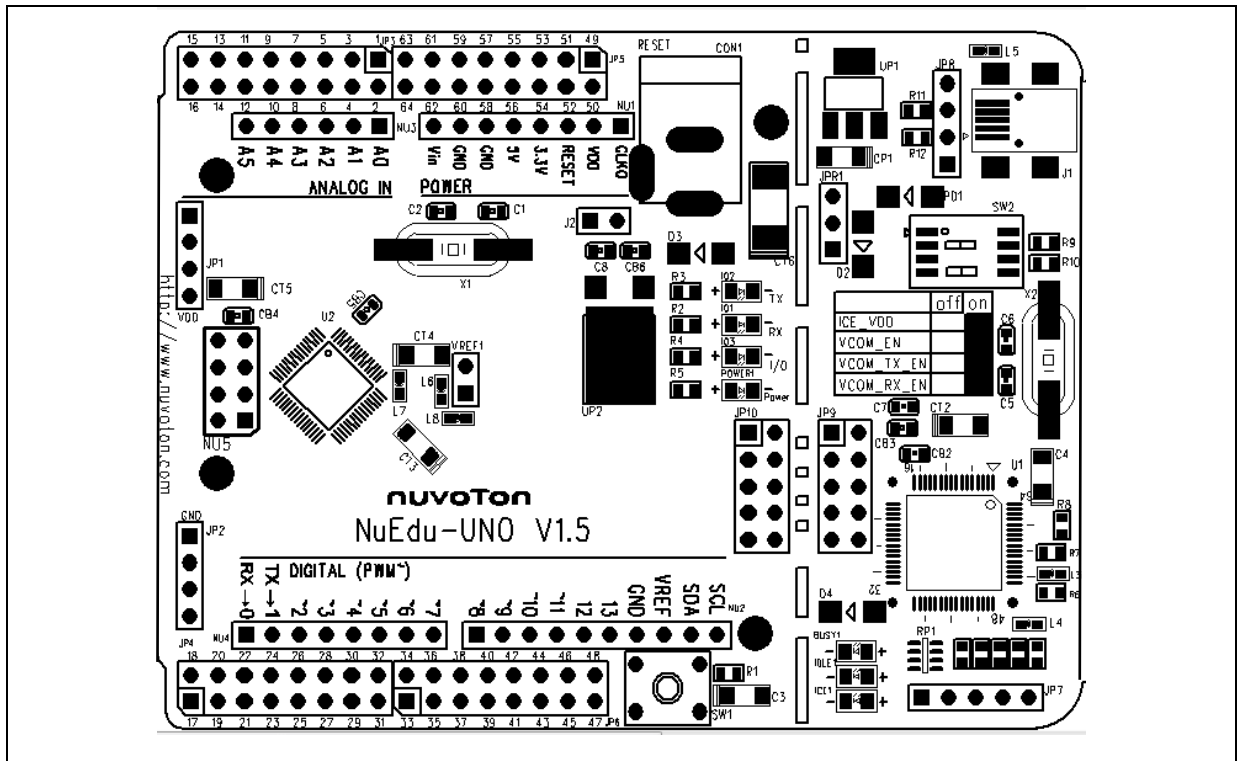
15 13 11 9 7 5 3 1 JP3 63 61 59 57 55 53 51 49 JP5

16 14 12 10 8 6 4 2 64 62 60 58 56 54 52 50 NU1

NU3

A5 A4 A3 A2 A1 A0 Vin GND GND 5V 3.3V RESET VDD CLKO

RESET CON1

UP1 JP8 L5

R11 R12 CP1 J1

ANALOG IN POWER

JPR1 PD1 SW2

C2 C1 J2

D3 R9 R10

X1 C8 CB6 CT6 D2

JP1 R3 IO2 TX X2

CT5 R2 IO1 RX

VDD CB4 U2 CB5 CT4 VREF1 R4 IO3 I/O

| | off | on |
|---|---|---|
| ICE_VDD | | |
| VCOM_EN | | |
| VCOM_TX_EN | | |
| VCOM_RX_EN | | |

C6

L6 R5 POWER1 Power C5

L7 L8 UP2

C13 JP10 JP9 C7 CT2

NU5 CB3 CB2 16 U1 C4

http://www.nuvoton.com

nuvoTon

NuEdu-UNO V1.5

GND JP2 R8

DIGITAL (PWM~) R7

RX←0 TX→1 ~2 ~3 ~4 ~5 ~6 ~7 ~8 ~9 ~10 ~11 12 13 GND VREF SDA SCL NU2 L3 R6

D4 32 48

JP4 NU4 BUSY1 RP1 L4

18 20 22 24 26 28 30 32 34 36 38 40 42 44 46 48 R1 IDLE1

ICE1 C3

17 19 21 23 25 27 29 31 33 35 37 39 41 43 45 47 JP6 SW1 JP7